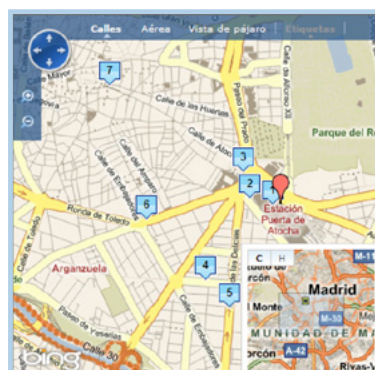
Calles Aérea Vista de pájaro Etiquetas

7
Calle Mayor
Calle de los Huertas
Paseo del Prado
Calle de Alfonso XII
Parque del Re
Calle de Atocha
Calle del Amparo
Calle de Embajadores
3
2
1
Estación Puerta de Atocha
6
Ronda de Toledo
Calle de Toledo
Arganzuela
4
5
Paseo de Yeserías
Calle 30
C H
Madrid
M-11
Montes
M-30
MUNIDAD DE MA
orcón
A-42
Rivas-V
bing